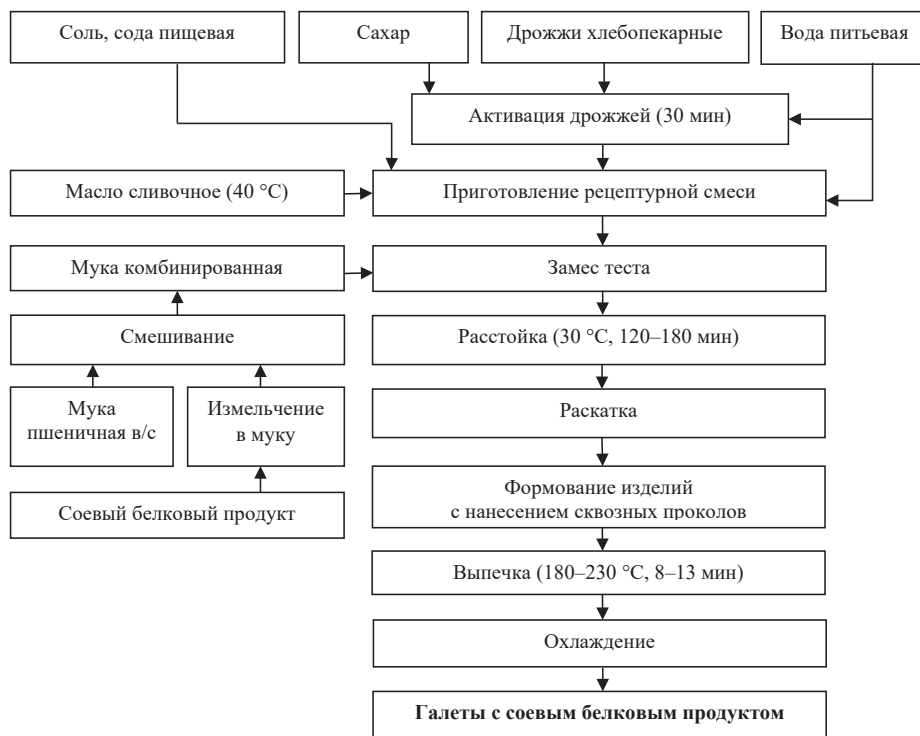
Соль, сода пищевая

Сахар

Дрожжи хлебопекарные

Вода питьевая

Активация дрожжей (30 мин)

Масло сливочное (40 °C)

Приготовление рецептурной смеси

Мука комбинированная

Замес теста

Смешивание

Расстойка (30 °C, 120–180 мин)

Мука пшеничная в/с

Измельчение в муку

Раскатка

Соевый белковый продукт

Формование изделий с нанесением сквозных проколов

Выпечка (180–230 °C, 8–13 мин)

Охлаждение

**Галеты с соевым белковым продуктом**